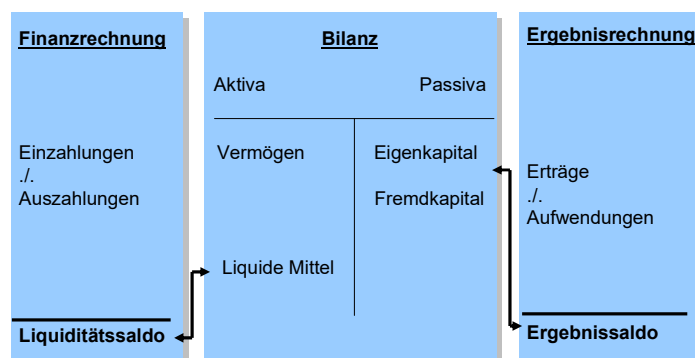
Finanzrechnung

Einzahlungen
./.
Auszahlungen

Liquiditätssaldo

Bilanz

Aktiva

Passiva

Vermögen

Liquide Mittel

Eigenkapital

Fremdkapital

Ergebnisrechnung

Erträge
./.
Aufwendungen

Ergebnissaldo